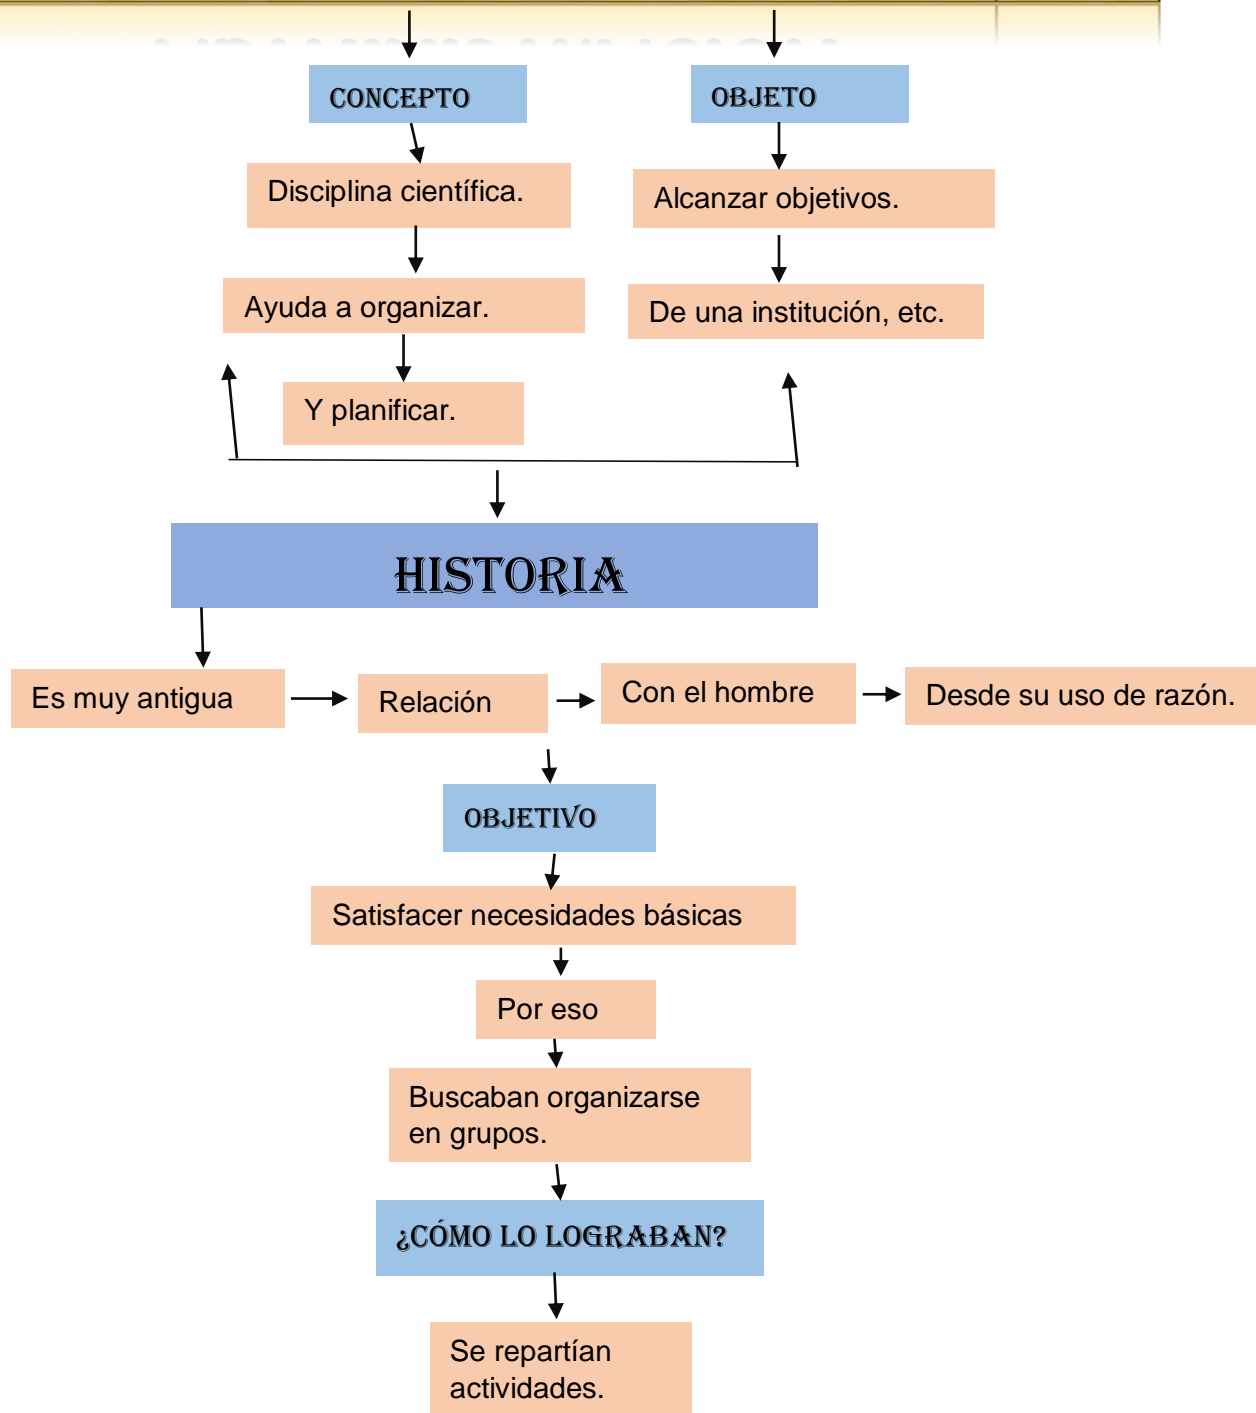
CONCEPTO

Disciplina científica.

Ayuda a organizar.

Y planificar.

OBJETO

Alcanzar objetivos.

De una institución, etc.

HISTORIA

Es muy antigua

Relación

Con el hombre

Desde su uso de razón.

OBJETIVO

Satisfacer necesidades básicas

Por eso

Buscaban organizarse en grupos.

¿CÓMO LO LOGRABAN?

Se repartían actividades.